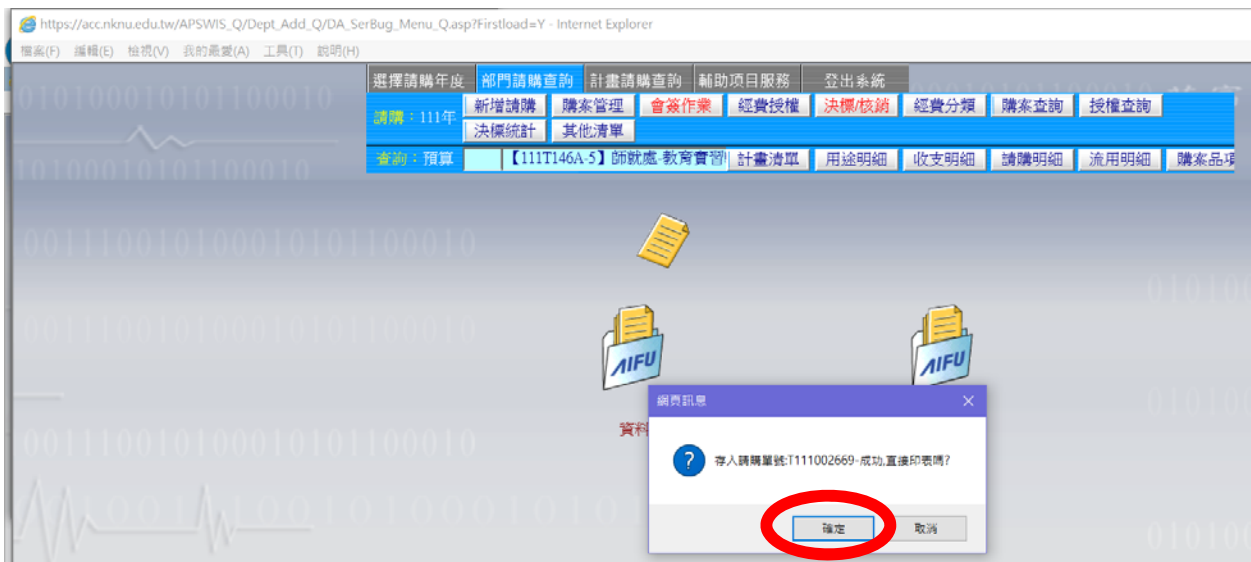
https://acc.nknu.edu.tw/APSWIS_Q/Dept_Add_Q/DA_SerBug_Menu_Q.asp?Firstload=Y - Internet Explorer

檔案(F) 編輯(E) 檢視(V) 我的最愛(A) 工具(T) 說明(H)

選擇請購年度 部門請購查詢 計畫請購查詢 輔助項目服務 登出系統

請購：111年 新增請購 購案管理 會簽作業 經費授權 決標/核銷 經費分類 購案查詢 授權查詢 決標統計 其他清單

查詢：預算 【111T146A-5】師就處-教育實習 計畫清單 用途明細 收支明細 請購明細 流用明細 購案品項

AIFU

AIFU

資料

網頁訊息

存入請購單號:T111002669-成功,直接印表嗎?

確定 取消